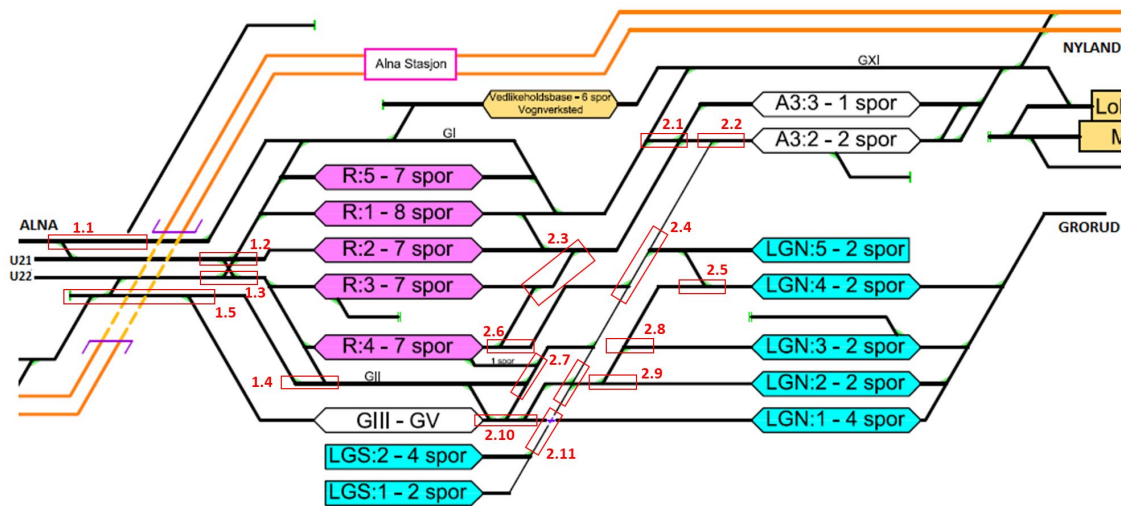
Alna Stasjon

NYLAND

GXI

Vedlikeholdsbase - 6 spor
Vognverksted

A3:3 - 1 spor

Lo

2.1

2.2

A3:2 - 2 spor

M

GI

R:5 - 7 spor

R:1 - 8 spor

GRORUD

ALNA

1.1

2.3

2.4

R:2 - 7 spor

LGN:5 - 2 spor

1.2

U21

U22

R:3 - 7 spor

2.5

LGN:4 - 2 spor

1.3

1.5

2.8

2.6

R:4 - 7 spor

LGN:3 - 2 spor

1 spor

2.7

1.4

GII

2.9

LGN:2 - 2 spor

GIII - GV

LGN:1 - 4 spor

2.10

2.11

LGS:2 - 4 spor

LGS:1 - 2 spor